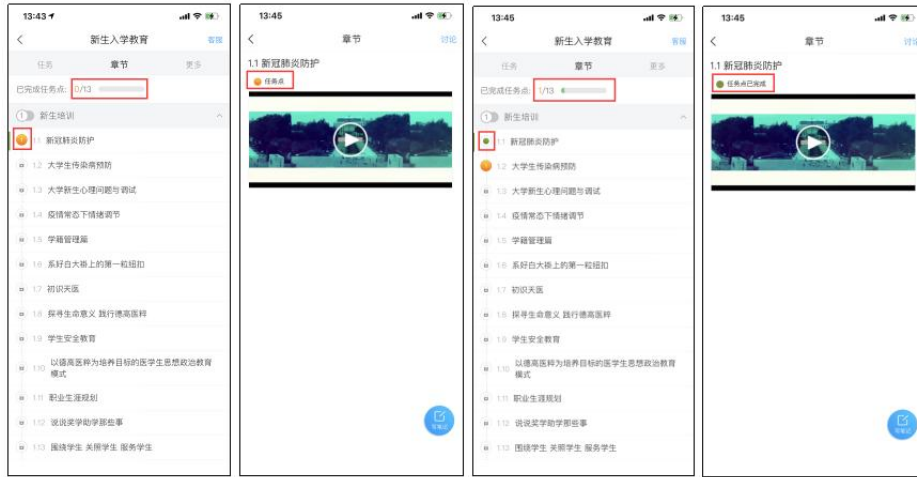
13:43
新生入学教育 客服
任务 章节 更多
已完成任务点: 0/13
1 新生培训
1.1 新冠肺炎防护
1.2 大学生传染病预防
1.3 大学新生心理问题与调试
1.4 疫情常态下情绪调节
1.5 学籍管理篇
1.6 系好白大褂上的第一粒纽扣
1.7 初识天医
1.8 探寻生命意义 践行德高医粹
1.9 学生安全教育
1.10 以德高医粹为培养目标的医学生思想政治教育模式
1.11 职业生涯规划
1.12 说说奖学助学那些事
1.13 围绕学生 关照学生 服务学生

13:45
章节 讨论
1.1 新冠肺炎防护
任务点
写笔记

13:45
新生入学教育 客服
任务 章节 更多
已完成任务点: 1/13
1 新生培训
1.1 新冠肺炎防护
1.2 大学生传染病预防
1.3 大学新生心理问题与调试
1.4 疫情常态下情绪调节
1.5 学籍管理篇
1.6 系好白大褂上的第一粒纽扣
1.7 初识天医
1.8 探寻生命意义 践行德高医粹
1.9 学生安全教育
1.10 以德高医粹为培养目标的医学生思想政治教育模式
1.11 职业生涯规划
1.12 说说奖学助学那些事
1.13 围绕学生 关照学生 服务学生

13:45
章节 讨论
1.1 新冠肺炎防护
任务点已完成
写笔记